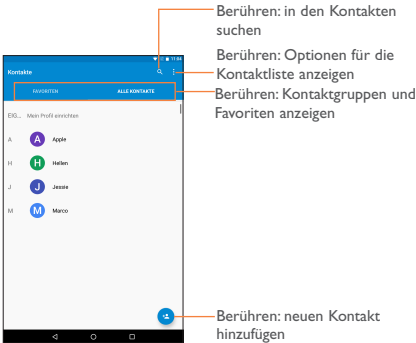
Berühren: in den Kontakten suchen

Berühren: Optionen für die Kontaktliste anzeigen

Berühren: Kontaktgruppen und Favoriten anzeigen

11:44

Kontakte

FAVORITEN

ALLE KONTAKTE

EIG... Mein Profil einrichten

A A Apple

H H Hellen

J J Jessie

M M Marco

Berühren: neuen Kontakt hinzufügen